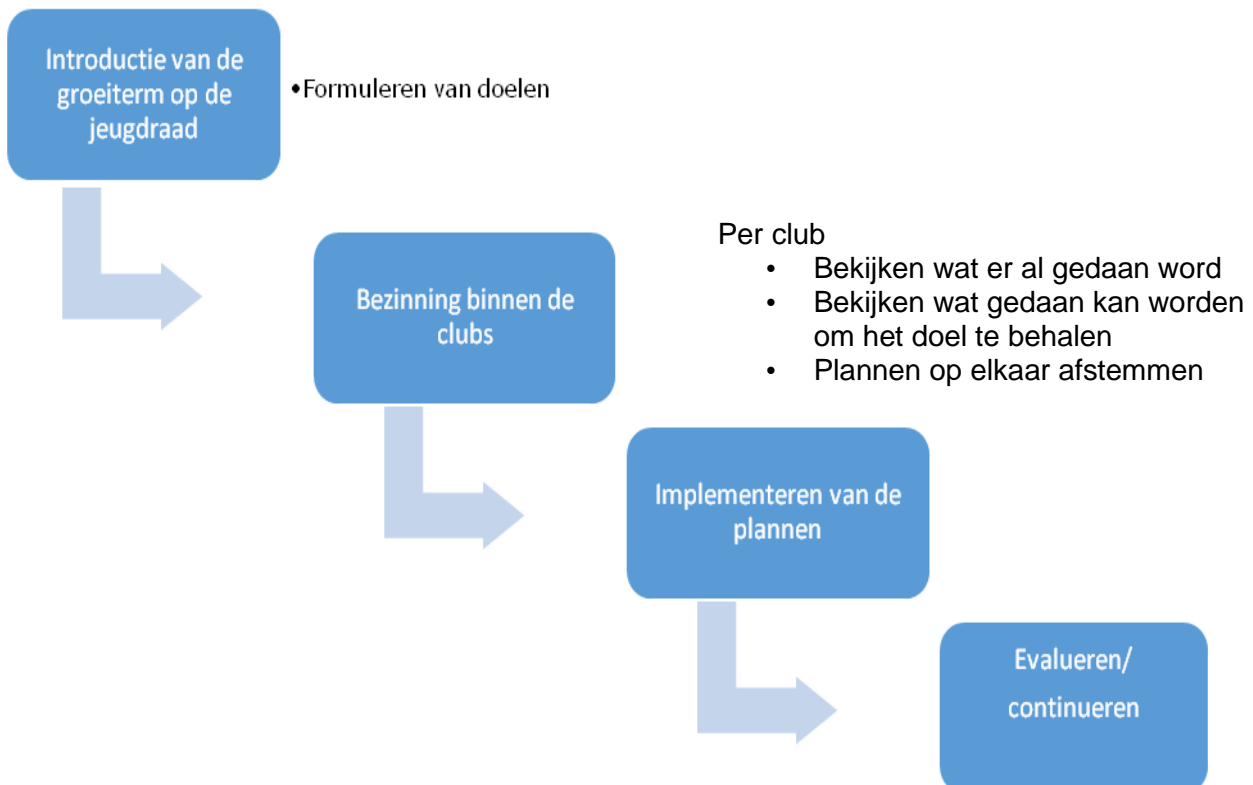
Introductie van de groeiterm op de jeugdraad

•Formuleren van doelen

Bezinning binnen de clubs

Per club
• Bekijken wat er al gedaan word
• Bekijken wat gedaan kan worden om het doel te behalen
• Plannen op elkaar afstemmen

Implementeren van de plannen

Evalueren/ continueren